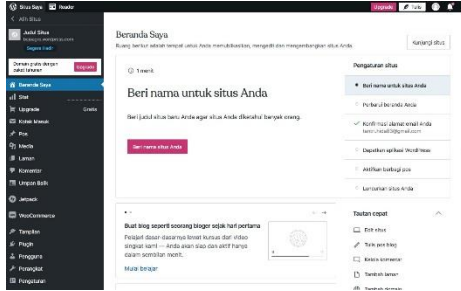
Situs Saya Reader Upgrade Tulis

< Alih Situs

Judul Situs
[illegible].wordpress.com
Segera Hadir

Domain gratis dengan paket tahunan Upgrade

Beranda Saya
Stat
Upgrade Gratis
Kotak Masuk
Pos
Media
Laman
Komentar
Umpan Balik
Jetpack
WooCommerce
Tampilan
Plugin
Pengguna
Perangkat
Pengaturan

Beranda Saya
Ruang berikut adalah tempat untuk Anda membuat, mengedit dan mengembangkan situs Anda.

Kunjungi situs

1 menit

Beri nama untuk situs Anda

Beri judul situs baru Anda agar situs Anda dikenali banyak orang.

Beri nama situs Anda

Pengaturan situs

Beri nama situs Anda
Perbarui beranda Anda
Konfirmasi alamat email Anda
Dapatkan aplikasi WordPress
Aktifkan berbagi pos
Luncurkan situs Anda

Buat blog seperti seorang bloger sejak hari pertama
Pelajari dasar-dasarnya lewat kursus dan video singkat kami — Anda akan siap dan aktif hanya dalam sembilan menit.
Mulai belajar

Tautan cepat
Edit situs
Tulis pos blog
Kelola komentar
Tambah laman